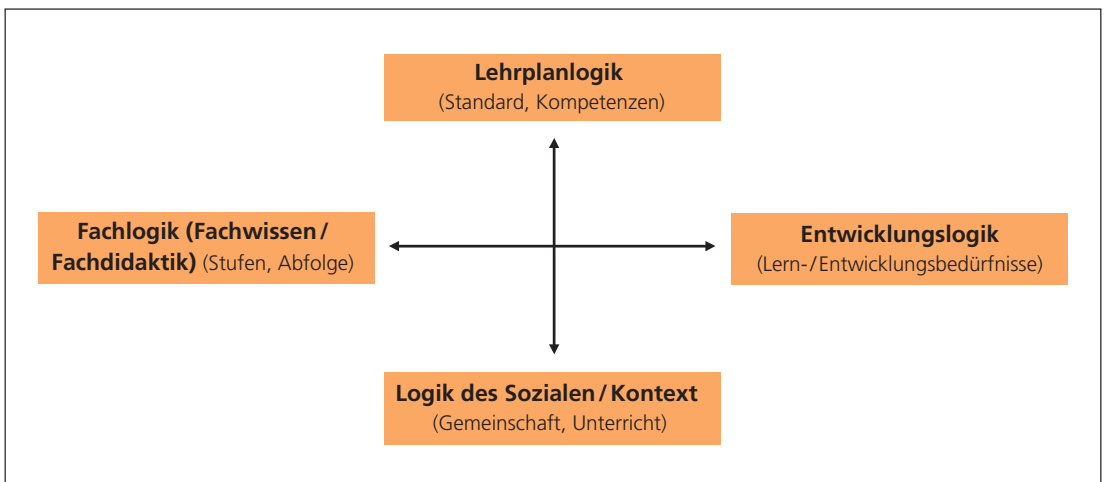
**Lehrplanlogik**
(Standard, Kompetenzen)

**Fachlogik (Fachwissen / Fachdidaktik)** (Stufen, Abfolge)

**Entwicklungslogik**
(Lern-/Entwicklungsbedürfnisse)

**Logik des Sozialen / Kontext**
(Gemeinschaft, Unterricht)